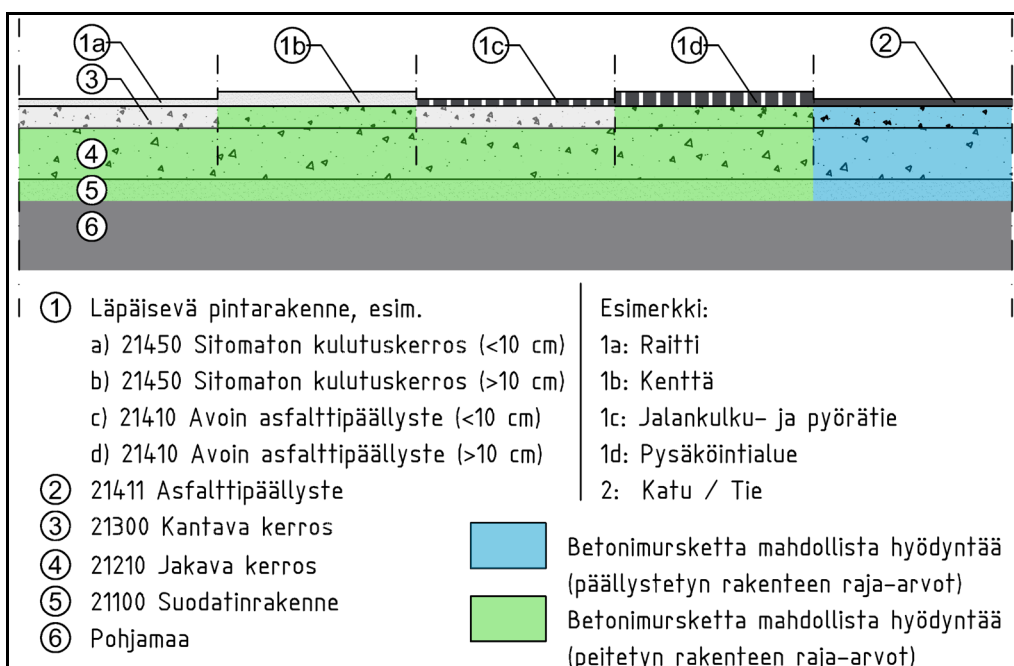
1a
1b
1c
1d
2
3
4
5
6

1 Läpäisevä pintarakenne, esim.
a) 21450 Sitomaton kulutuskerros (<10 cm)
b) 21450 Sitomaton kulutuskerros (>10 cm)
c) 21410 Avoin asfalttipäällyste (<10 cm)
d) 21410 Avoin asfalttipäällyste (>10 cm)
2 21411 Asfalttipäällyste
3 21300 Kantava kerros
4 21210 Jakava kerros
5 21100 Suodatinrakenne
6 Pohjamaa

Esimerkki:
1a: Raitti
1b: Kenttä
1c: Jalankulku- ja pyörätie
1d: Pysäköintialue
2: Katu / Tie

Betonimursketta mahdollista hyödyntää (päällystetyn rakenteen raja-arvot)

Betonimursketta mahdollista hyödyntää (peitetyn rakenteen raja-arvot)